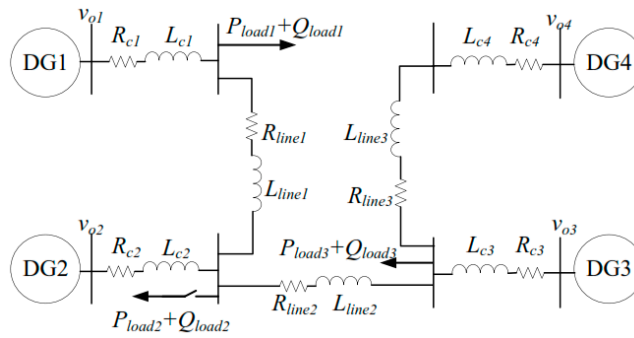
$v_{o1}$
DG1
$R_{c1}$
$L_{c1}$
$P_{load1}+Q_{load1}$
$L_{c4}$
$R_{c4}$
$v_{o4}$
DG4
$R_{line1}$
$L_{line3}$
$L_{line1}$
$R_{line3}$
$v_{o2}$
$v_{o3}$
DG2
$R_{c2}$
$L_{c2}$
$P_{load3}+Q_{load3}$
$L_{c3}$
$R_{c3}$
DG3
$R_{line2}$
$L_{line2}$
$P_{load2}+Q_{load2}$